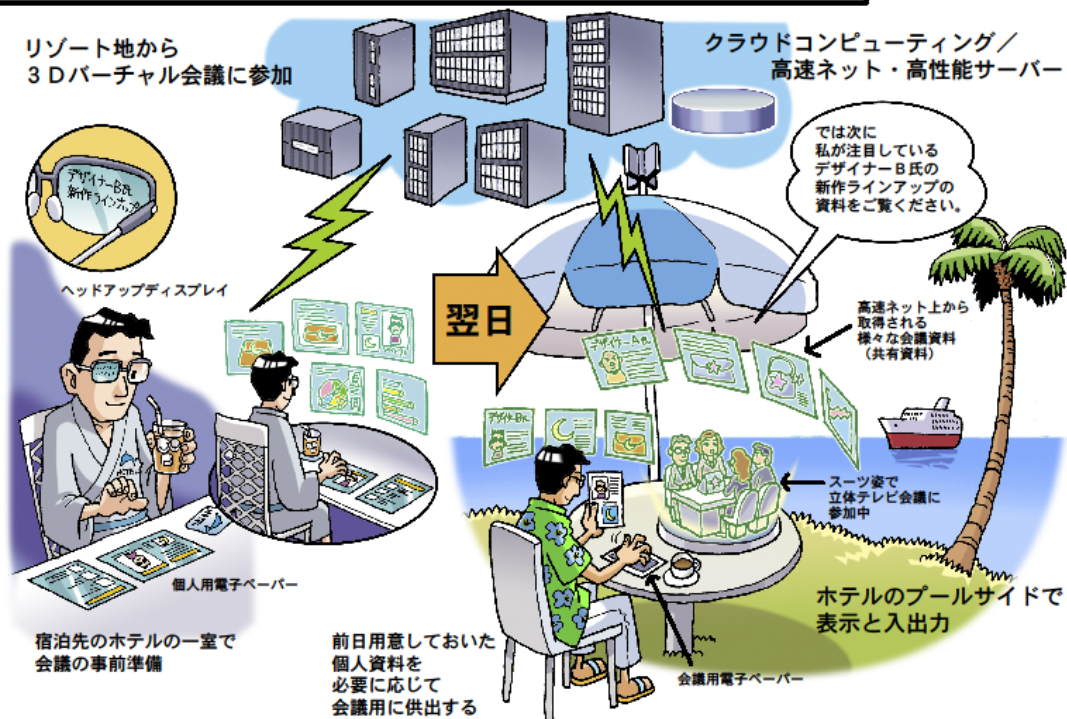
リゾート地から
３Ｄバーチャル会議に参加

クラウドコンピューティング／
高速ネット・高性能サーバー

デザイナーＢ氏
新作ラインアップ

では次に
私が注目している
デザイナーＢ氏の
新作ラインアップの
資料をご覧ください。

ヘッドアップディスプレイ

翌日

高速ネット上から
取得される
様々な会議資料
（共有資料）

デザイナーＢ氏

デザイナーＢ氏

スーツ姿で
立体テレビ会議に
参加中

個人用電子ペーパー

ホテルのプールサイドで
表示と入出力

宿泊先のホテルの一室で
会議の事前準備

前日用意しておいた
個人資料を
必要に応じて
会議用に供出する

会議用電子ペーパー